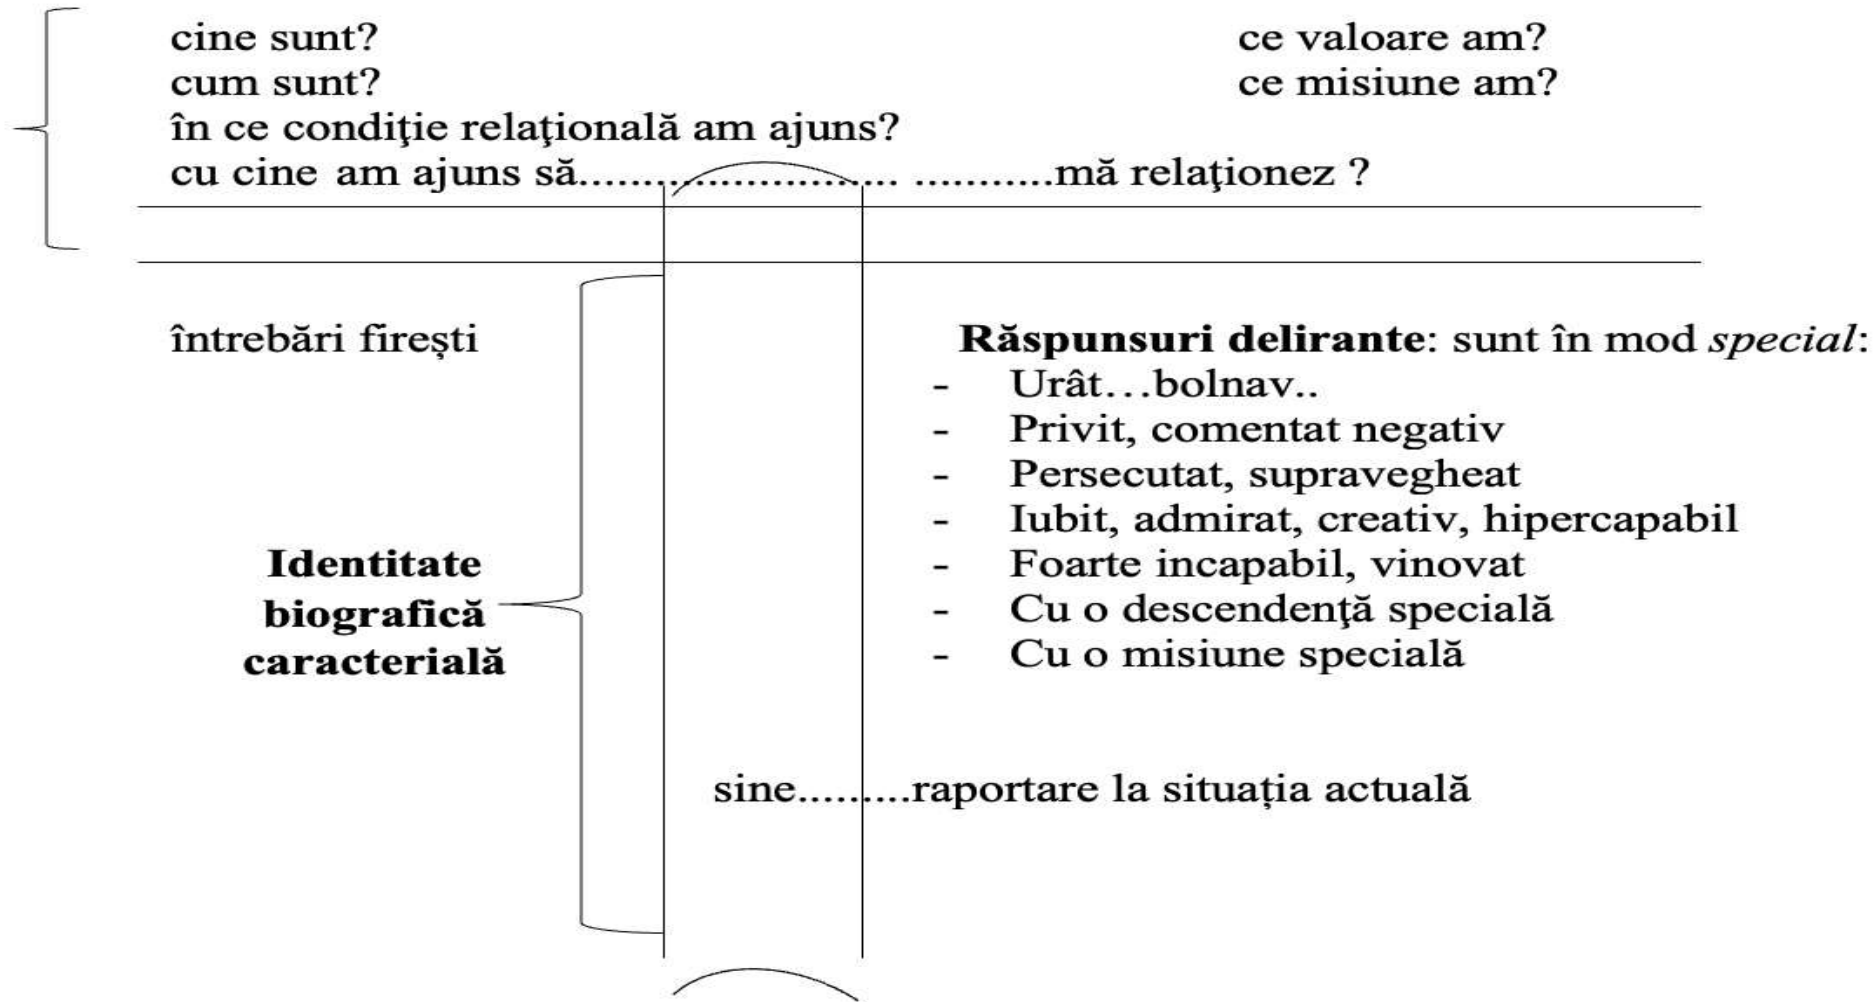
cine sunt?
cum sunt?
în ce condiţie relaţională am ajuns?
cu cine am ajuns să...................... ..........mă relaţionez ?

ce valoare am?
ce misiune am?

întrebări fireşti

Răspunsuri delirante: sunt în mod *special*:
- Urât…bolnav..
- Privit, comentat negativ
- Persecutat, supravegheat
- Iubit, admirat, creativ, hipercapabil
- Foarte incapabil, vinovat
- Cu o descendenţă specială
- Cu o misiune specială

**Identitate biografică caracterială**

sine.........raportare la situația actuală